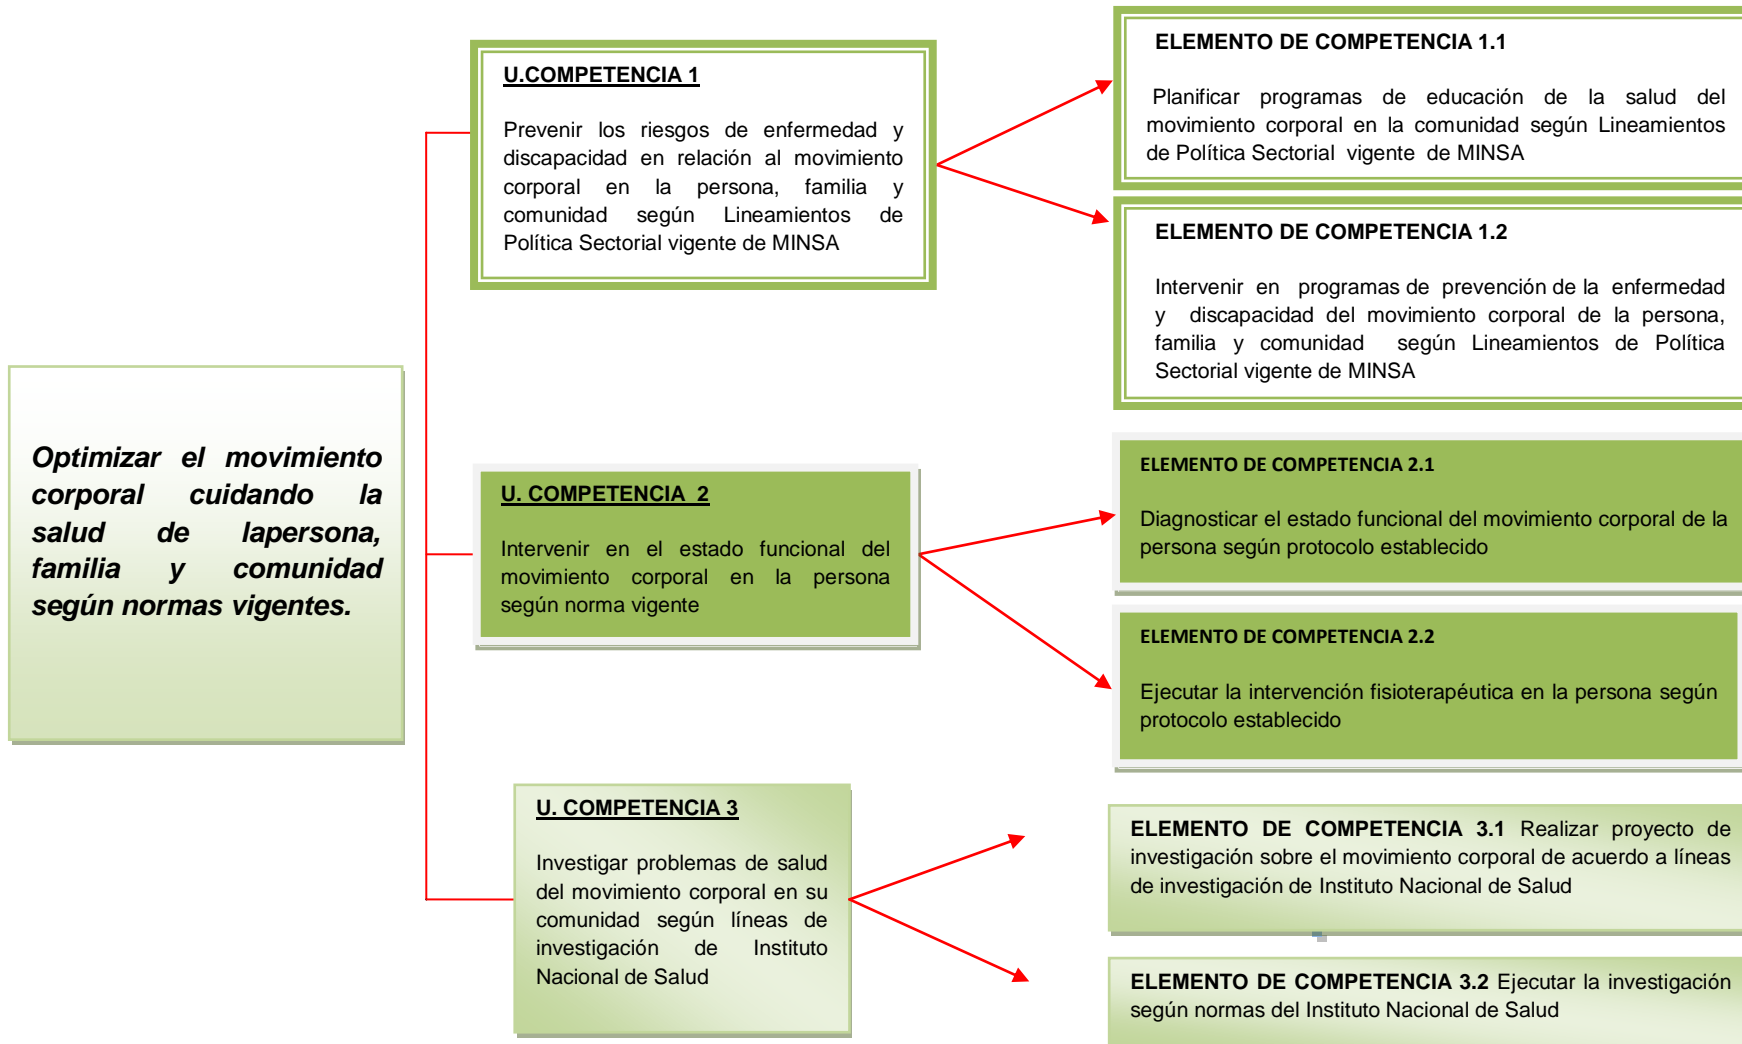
Optimizar el movimiento corporal cuidando la salud de lapersona, familia y comunidad según normas vigentes.

U.COMPETENCIA 1

Prevenir los riesgos de enfermedad y discapacidad en relación al movimiento corporal en la persona, familia y comunidad según Lineamientos de Política Sectorial vigente de MINSA

ELEMENTO DE COMPETENCIA 1.1

Planificar programas de educación de la salud del movimiento corporal en la comunidad según Lineamientos de Política Sectorial vigente de MINSA

ELEMENTO DE COMPETENCIA 1.2

Intervenir en programas de prevención de la enfermedad y discapacidad del movimiento corporal de la persona, familia y comunidad según Lineamientos de Política Sectorial vigente de MINSA

U. COMPETENCIA 2

Intervenir en el estado funcional del movimiento corporal en la persona según norma vigente

ELEMENTO DE COMPETENCIA 2.1

Diagnosticar el estado funcional del movimiento corporal de la persona según protocolo establecido

ELEMENTO DE COMPETENCIA 2.2

Ejecutar la intervención fisioterapéutica en la persona según protocolo establecido

U. COMPETENCIA 3

Investigar problemas de salud del movimiento corporal en su comunidad según líneas de investigación de Instituto Nacional de Salud

ELEMENTO DE COMPETENCIA 3.1 Realizar proyecto de investigación sobre el movimiento corporal de acuerdo a líneas de investigación de Instituto Nacional de Salud

ELEMENTO DE COMPETENCIA 3.2 Ejecutar la investigación según normas del Instituto Nacional de Salud